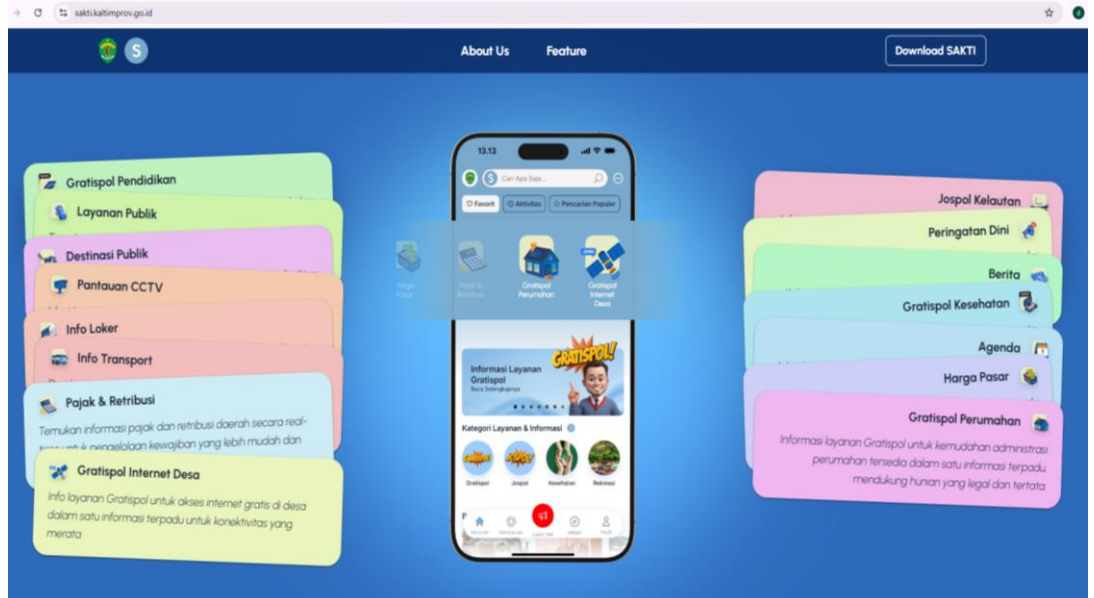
sakti.kaltimprov.go.id

About Us Feature Download SAKTI

Gratispol Pendidikan
Layanan Publik
Destinasi Publik
Pantauan CCTV
Info Loker
Info Transport
Pajak & Retribusi
Temukan informasi pajak dan retribusi daerah secara real-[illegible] untuk pengelolaan kewajiban yang lebih mudah dan
Gratispol Internet Desa
Info layanan Gratispol untuk akses internet gratis di desa dalam satu informasi terpadu untuk konektivitas yang merata

13.13
Cari Apa Saja...
Favorit Aktivitas Pencarian Populer
Harga Pasar Pajak & Retribusi Gratispol Perumahan Gratispol Internet Desa
Informasi Layanan Gratispol
Baca Selengkapnya
GRATISPOL!
Kategori Layanan & Informasi
Gratispol Jospol Kesehatan Rekreasi
Beranda Pencarian Lapor Aja Jelajah Profil

Jospol Kelautan
Peringatan Dini
Berita
Gratispol Kesehatan
Agenda
Harga Pasar
Gratispol Perumahan
Informasi layanan Gratispol untuk kemudahan administrasi perumahan tersedia dalam satu informasi terpadu mendukung hunian yang legal dan tertata.